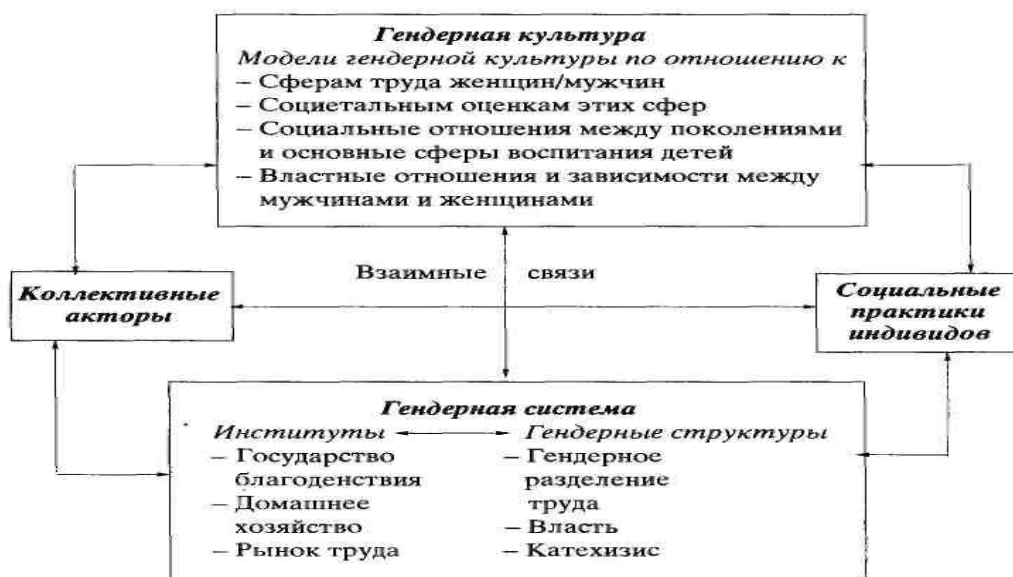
Гендерная культура
Модели гендерной культуры по отношению к
– Сферам труда женщин/мужчин
– Социетальным оценкам этих сфер
– Социальные отношения между поколениями и основные сферы воспитания детей
– Властные отношения и зависимости между мужчинами и женщинами

Взаимные связи

Коллективные акторы

Социальные практики индивидов

Гендерная система
Институты
– Государство благоденствия
– Домашнее хозяйство
– Рынок труда

Гендерные структуры
– Гендерное разделение труда
– Власть
– Катехизис